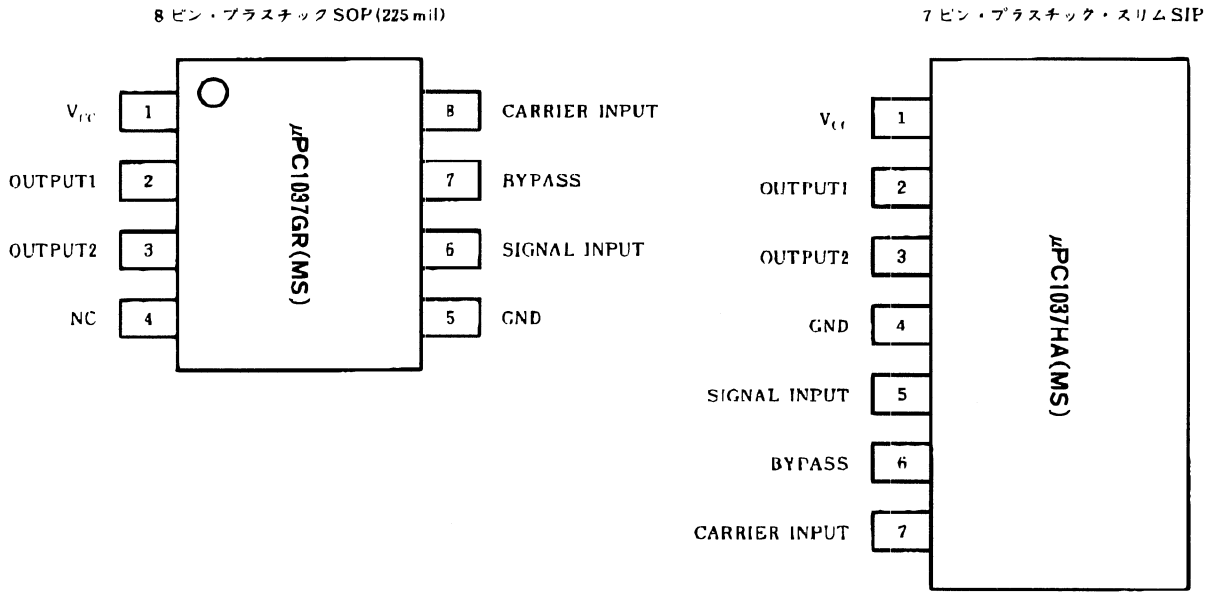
8ピン・プラスチックSOP(225 mil)

$V_{CC}$ 1
OUTPUT1 2
OUTPUT2 3
NC 4

μPC1037GR(MS)

8 CARRIER INPUT
7 BYPASS
6 SIGNAL INPUT
5 GND

7ピン・プラスチック・スリムSIP

$V_{CC}$ 1
OUTPUT1 2
OUTPUT2 3
GND 4
SIGNAL INPUT 5
BYPASS 6
CARRIER INPUT 7

μPC1037HA(MS)